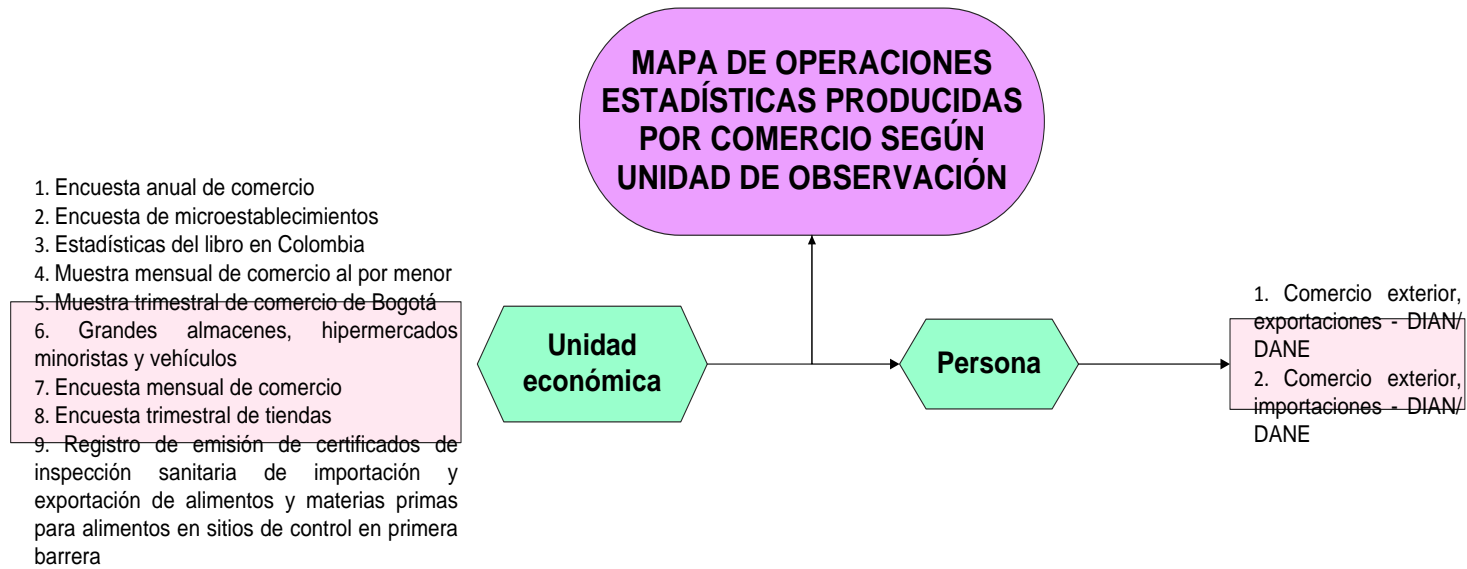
MAPA DE OPERACIONES ESTADÍSTICAS PRODUCIDAS POR COMERCIO SEGÚN UNIDAD DE OBSERVACIÓN

1. Encuesta anual de comercio
2. Encuesta de microestablecimientos
3. Estadísticas del libro en Colombia
4. Muestra mensual de comercio al por menor
5. Muestra trimestral de comercio de Bogotá
6. Grandes almacenes, hipermercados minoristas y vehículos
7. Encuesta mensual de comercio
8. Encuesta trimestral de tiendas
9. Registro de emisión de certificados de inspección sanitaria de importación y exportación de alimentos y materias primas para alimentos en sitios de control en primera barrera

Unidad económica

Persona

1. Comercio exterior, exportaciones - DIAN/ DANE
2. Comercio exterior, importaciones - DIAN/ DANE